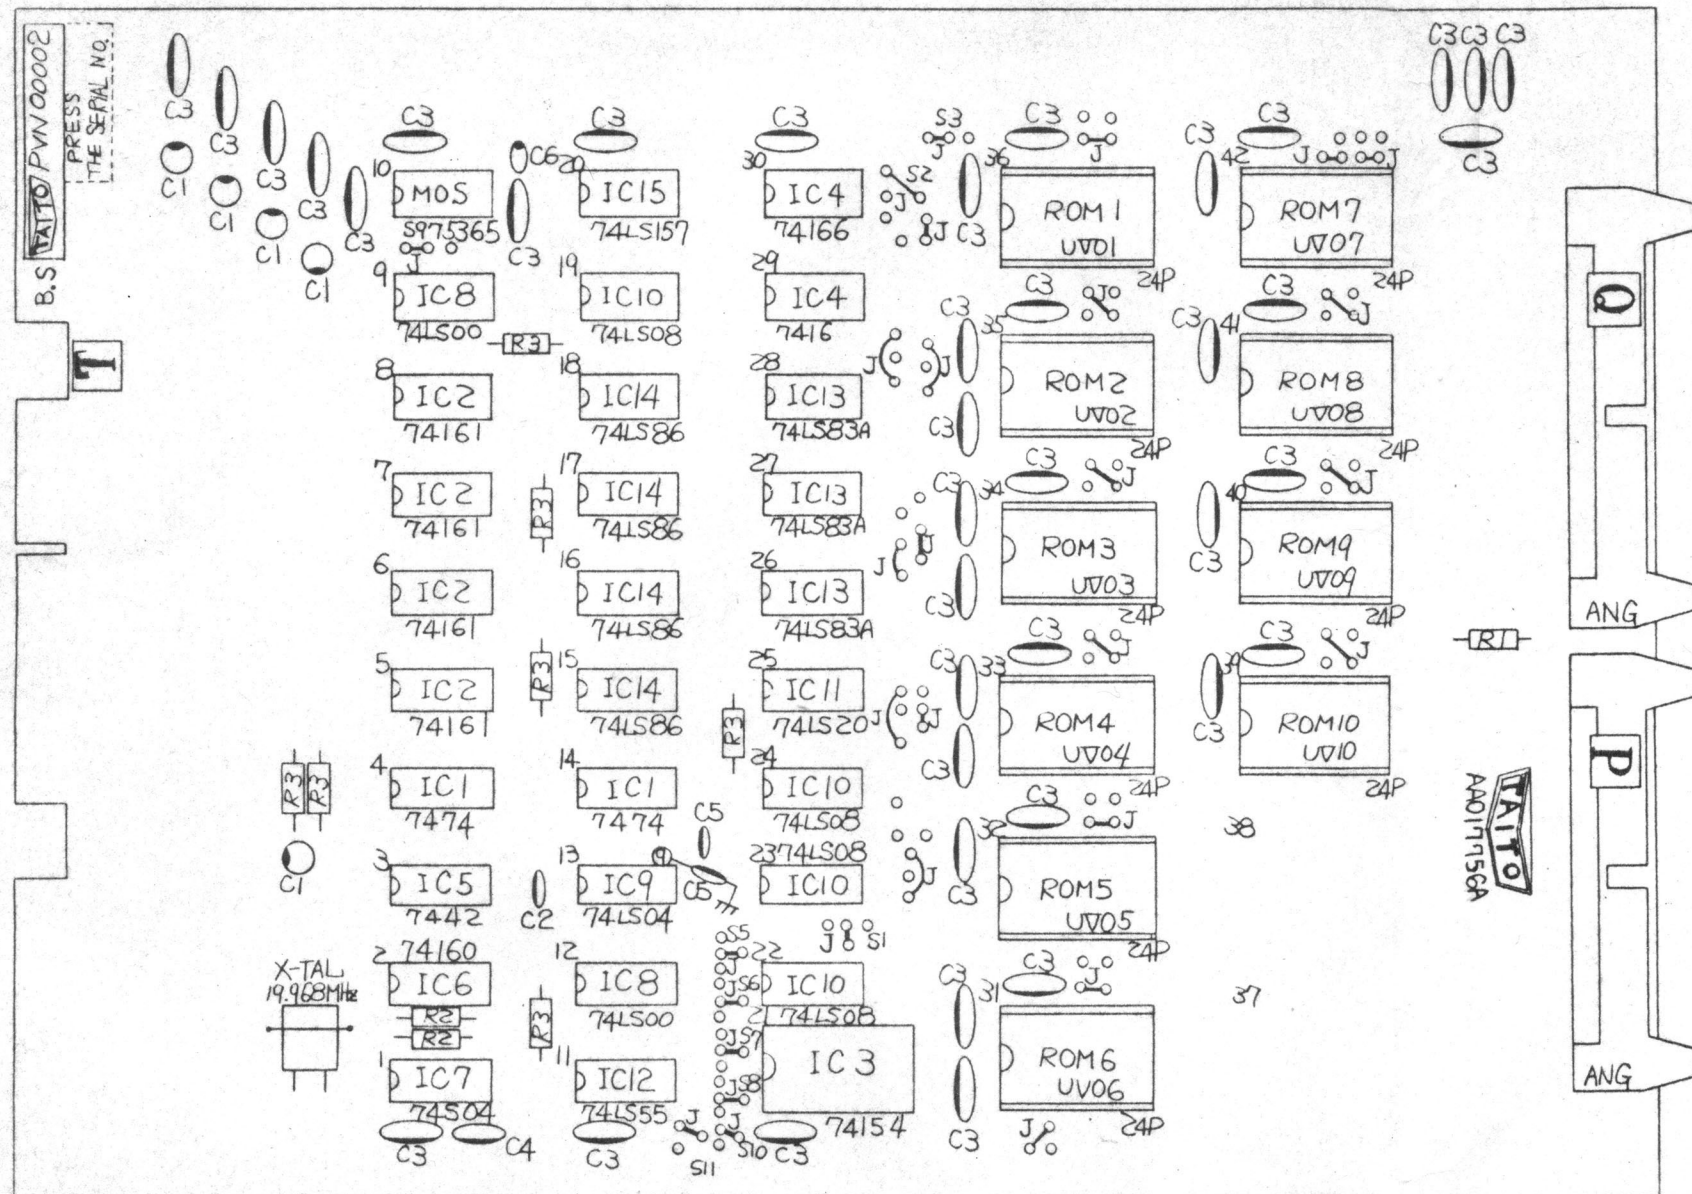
B.S TAITO PVN 00002
PRESS THE SERIAL NO.

C3 C3 C3 C3 C3 C1 C1 C1 C1

10 MOS S975365
9 IC8 74LS00
R3
8 IC2 74161
7 IC2 74161
6 IC2 74161
5 IC2 74161
4 IC1 7474
3 IC5 7442
2 74160 IC6
1 IC7 74S04

C6 20 IC15 74LS157
19 IC10 74LS08
18 IC14 74LS86
17 IC14 74LS86
16 IC14 74LS86
15 IC14 74LS86
14 IC1 7474
13 IC9 74LS04
12 IC8 74LS00
11 IC12 74LS55

30 IC4 74166
29 IC4 7416
28 IC13 74LS83A
27 IC13 74LS83A
26 IC13 74LS83A
25 IC11 74LS20
24 IC10 74LS08
23 74LS08 IC10
22 IC10 74LS08
IC3 74154

S3 S2 J
36 ROM1 UV01 24P
35 ROM2 UV02 24P
34 ROM3 UV03 24P
33 ROM4 UV04 24P
32 ROM5 UV05 24P
31 ROM6 UV06 24P

42 ROM7 UV07 24P
41 ROM8 UV08 24P
40 ROM9 UV09 24P
39 ROM10 UV10 24P
38
37

S1 S5 S6 S7 S8 S10 S11
C2 C3 C4 C5
X-TAL 19.968MHz
R1 R2 R2 R3
T
Q
P
ANG
ANG
TAITO AA017756A